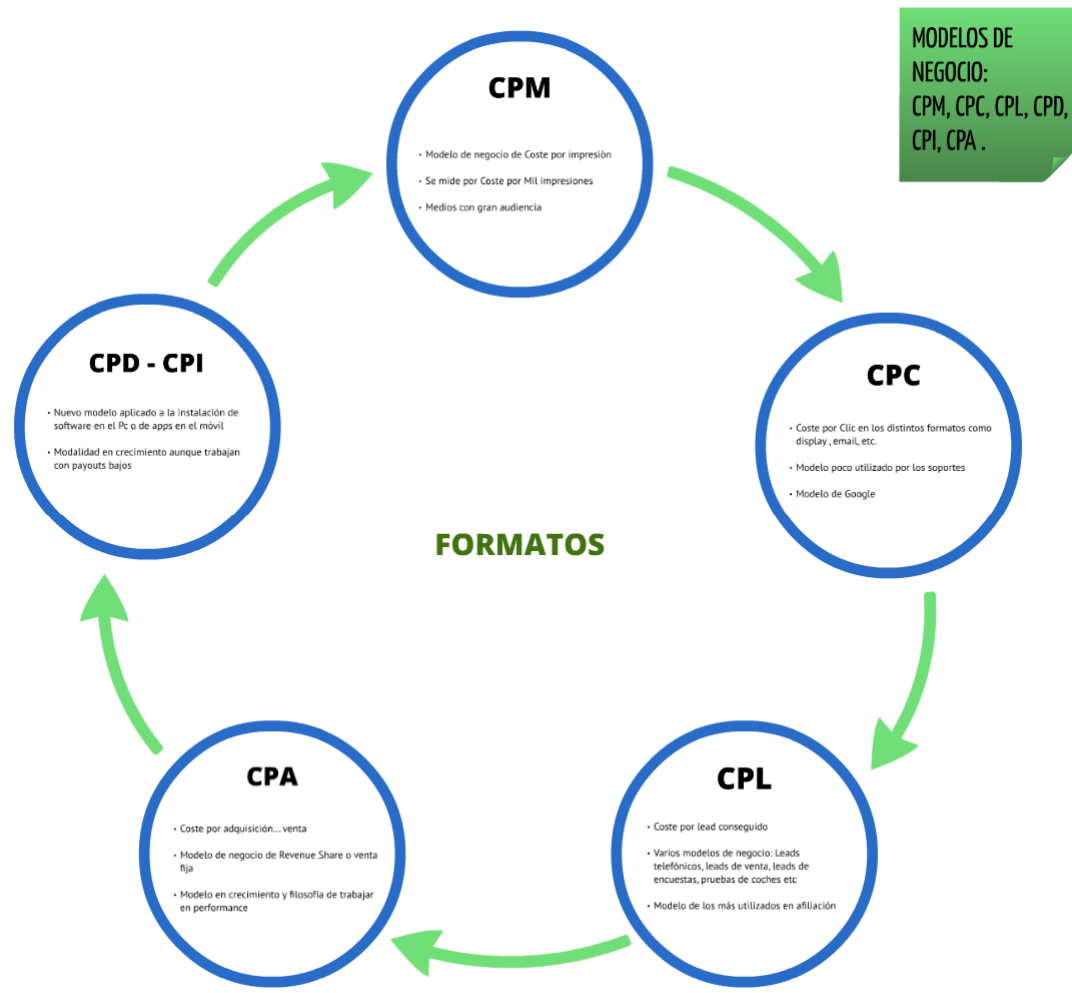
MODELOS DE NEGOCIO: CPM, CPC, CPL, CPD, CPI, CPA .

CPM

• Modelo de negocio de Coste por impresión

• Se mide por Coste por Mil impresiones

• Medios con gran audiencia

CPC

• Coste por Clic en los distintos formatos como display , email, etc.

• Modelo poco utilizado por los soportes

• Modelo de Google

CPL

• Coste por lead conseguido

• Varios modelos de negocio: Leads telefónicos, leads de venta, leads de encuestas, pruebas de coches etc

• Modelo de los más utilizados en afiliación

CPA

• Coste por adquisición... venta

• Modelo de negocio de Revenue Share o venta fija

• Modelo en crecimiento y filosofía de trabajar en performance

CPD - CPI

• Nuevo modelo aplicado a la instalación de software en el Pc o de apps en el móvil

• Modalidad en crecimiento aunque trabajan con payouts bajos

FORMATOS